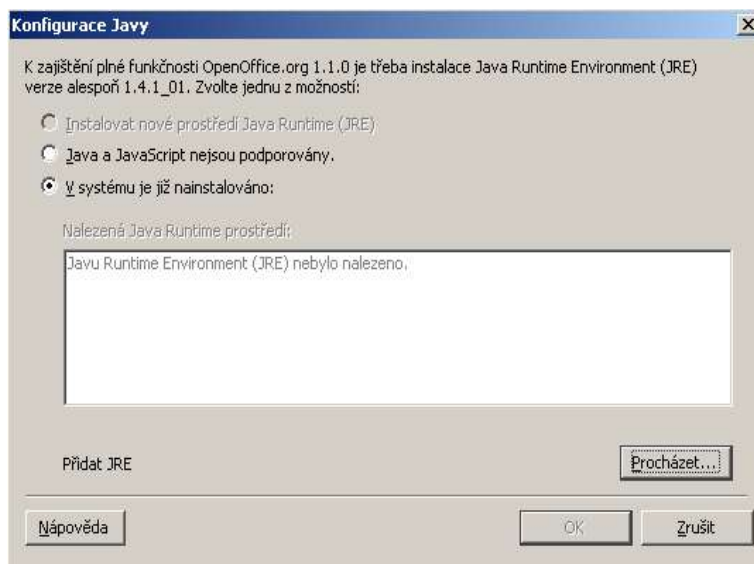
Konfigurace Javy

×

K zajištění plné funkčnosti OpenOffice.org 1.1.0 je třeba instalace Java Runtime Environment (JRE) verze alespoň 1.4.1_01. Zvolte jednu z možností:

Instalovat nové prostředí Java Runtime (JRE)

Java a JavaScript nejsou podporovány.

V systému je již nainstalováno:

Nalezená Java Runtime prostředí:

Javu Runtime Environment (JRE) nebylo nalezeno.

Přidat JRE

Procházet...

Nápověda

OK

Zrušit